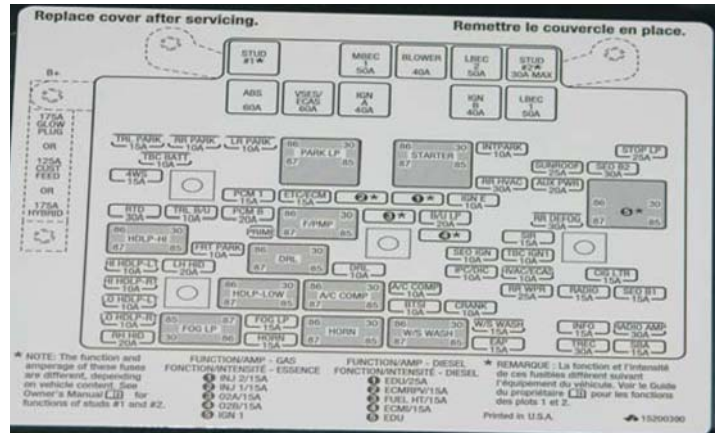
Replace cover after servicing.

Remettre le couvercle en place.

STUD #1★

MBEC 1 50A

BLOWER 40A

LBEC 1 50A

STUD #2★ 30A MAX

B+

ABS 60A

VSES/ ECAS 60A

IGN A 40A

IGN B 40A

LBEC 2 50A

175A GLOW PLUG

OR

125A CUST FEED

OR

175A HYBRID

TRL PARK 15A

RR PARK 10A

LR PARK 10A

PARK LP

86 30 87 85

STARTER

86 30 87 85

INTPARK 10A

STOP LP 25A

TBC BATT 10A

SUNROOF 25A

SEO B2 30A

4WS 15A

RR HVAC 30A

AUX PWR 20A

PCM 1 15A

ETC/ECM 15A

❷★

❶★

INJ B 10A

86 30 87 85

RTD 30A

TRL B/U 10A

PCM B 20A

F/PMP

86 30 87 85

❸★

B/U LP 20A

❹★

❺★

RR DEFOG 30A

HDLP-HI

86 30 87 85

PRIME

SIR 15A

FRT PARK 10A

DRL

86 30 87 85

SEO IGN 10A

TBC IGN1 10A

R HDLP-L 10A

LH HID 20A

DRL 10A

IPC/DIC 10A

HVAC/ECAS 10A

CIG LTR 15A

R HDLP-R 10A

HDLP-LOW

86 30 87 85

A/C COMP

86 30 87 85

A/C COMP 10A

RR WPR 25A

RADIO 15A

SEO B1 15A

D HDLP-L 10A

ETC 15A

CRANK 10A

D HDLP-R 10A

FOG LP

85 87 86 30

FOG LP 15A

HORN 15A

HORN

86 30 87 85

W/S WASH

86 30 87 85

W/S WASH 15A

INFO 15A

RADIO AMP 30A

RH HID 20A

EAP 15A

TREC 30A

SBA 15A

★ NOTE: The function and amperage of these fuses are different, depending on vehicle content. See Owner's Manual [] for functions of studs #1 and #2.

FUNCTION/AMP - GAS
FONCTION/INTENSITÉ - ESSENCE
❶ INJ 2/15A
❷ INJ 1/15A
❸ O2A/15A
❹ O2B/15A
❺ IGN 1

FUNCTION/AMP - DIESEL
FONCTION/INTENSITÉ - DIESEL
❶ EDU/25A
❷ EDMRPV/15A
❸ FUEL HT/15A
❹ ECM6/15A
❺ EDU

★ REMARQUE : La fonction et l'intensité de ces fusibles diffèrent suivant l'équipement du véhicule. Voir le Guide du propriétaire [] pour les fonctions des plots 1 et 2.

Printed in U.S.A.

15200390